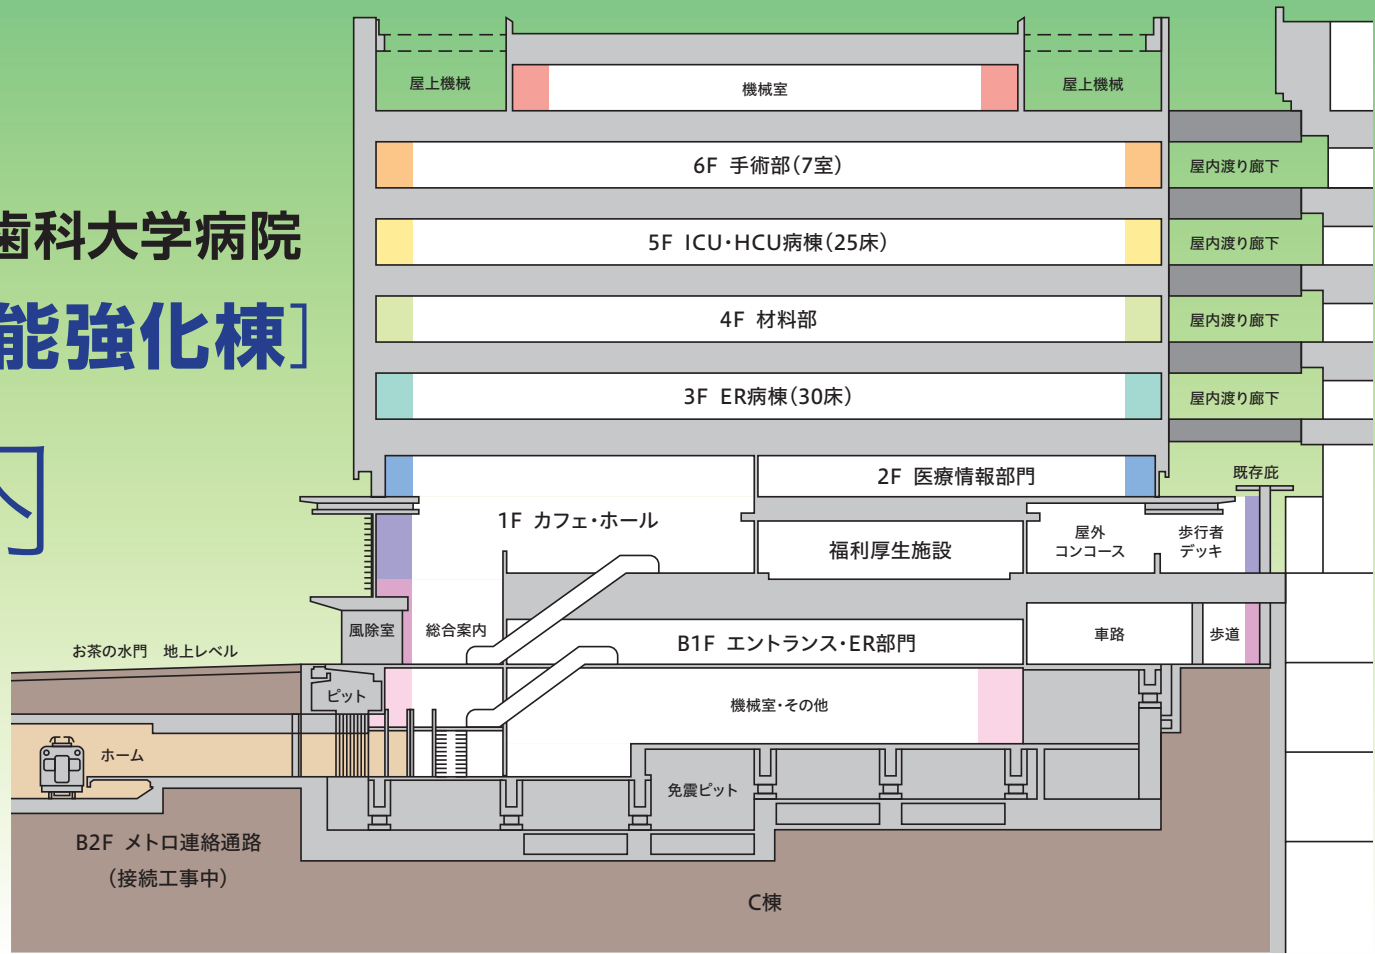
歯科大学病院
能強化棟]

屋上機械
機械室
屋上機械
6F 手術部(7室)
屋内渡り廊下
5F ICU・HCU病棟(25床)
屋内渡り廊下
4F 材料部
屋内渡り廊下
3F ER病棟(30床)
屋内渡り廊下
2F 医療情報部門
既存庇
1F カフェ・ホール
福利厚生施設
屋外
コンコース
歩行者
デッキ
風除室
総合案内
B1F エントランス・ER部門
車路
歩道
お茶の水門 地上レベル
ピット
機械室・その他
ホーム
免震ピット
B2F メトロ連絡通路
(接続工事中)
C棟